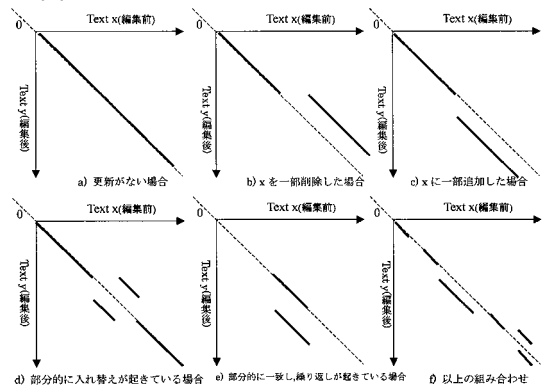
0
Text x(編集前)
Text y(編集後)
a) 更新がない場合

Text x(編集前)
Text y(編集後)
b) x を一部削除した場合

Text x(編集前)
Text y(編集後)
c) x に一部追加した場合

Text x(編集前)
Text y(編集後)
d) 部分的に入れ替えが起きている場合

Text x(編集前)
Text y(編集後)
e) 部分的に一致し,繰り返しが起きている場合

Text x(編集前)
Text y(編集後)
f) 以上の組み合わせ